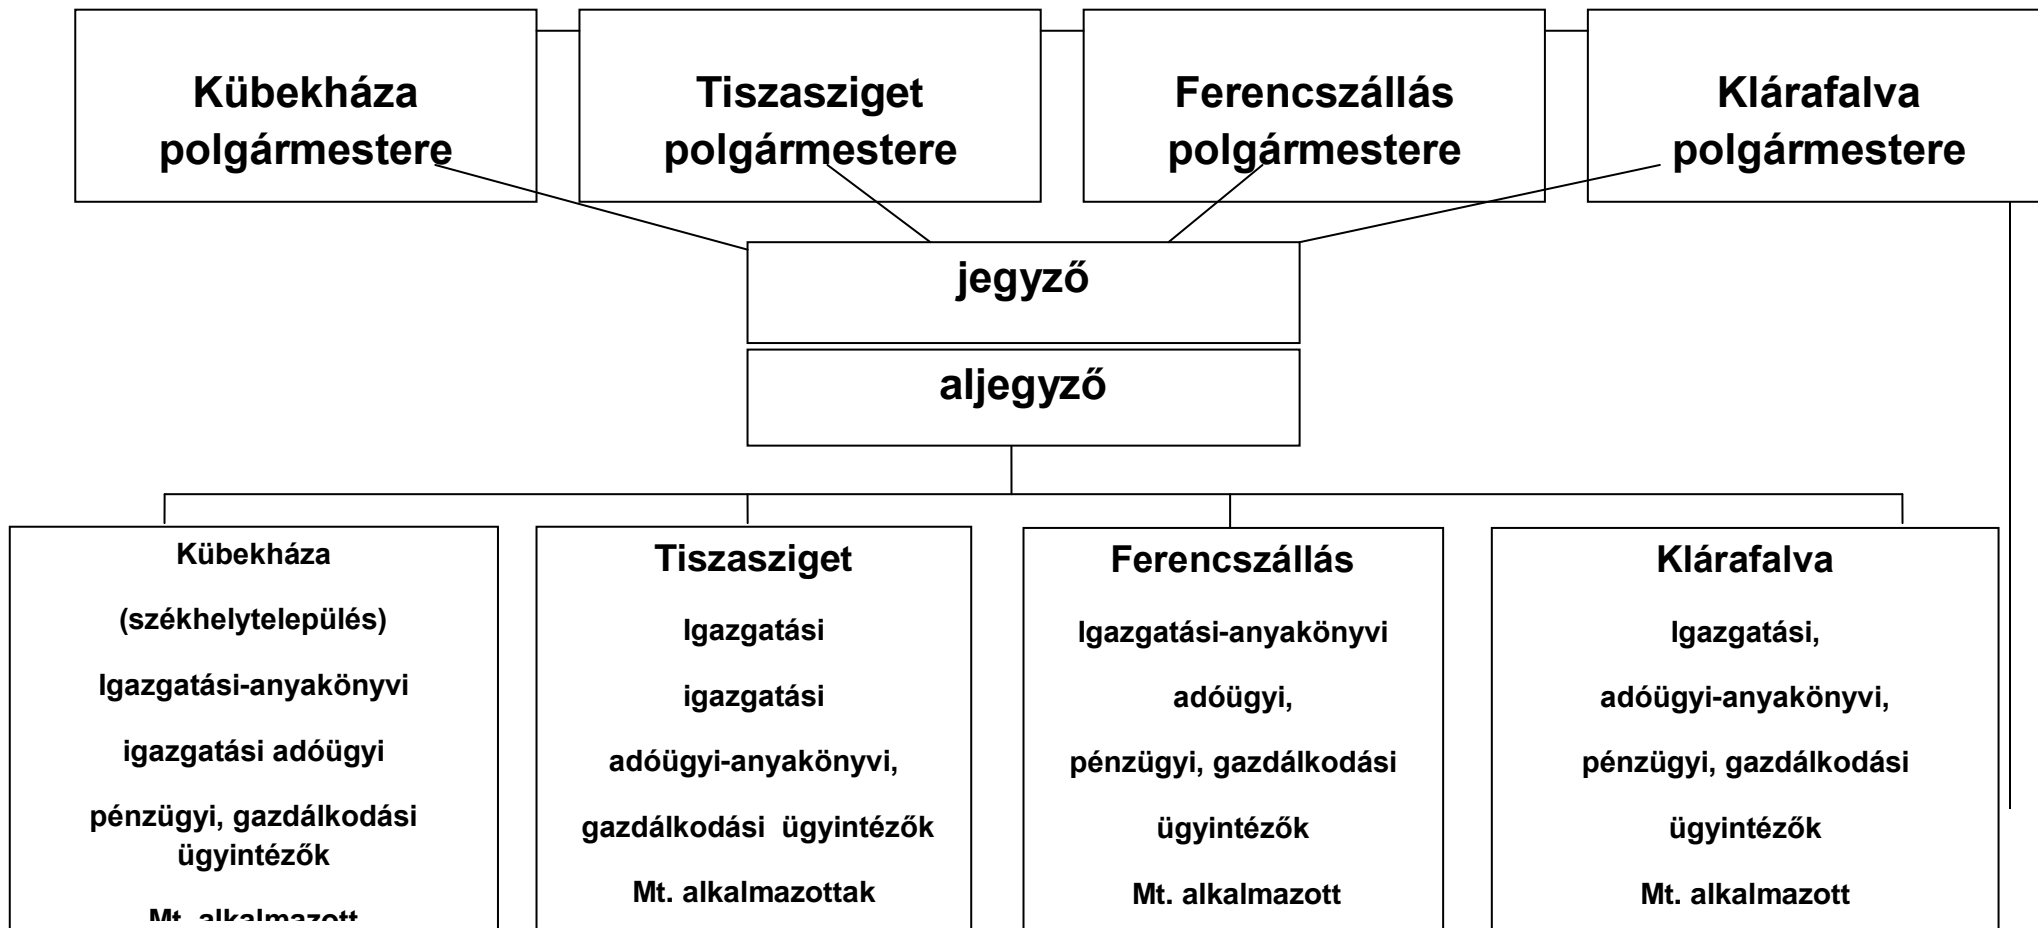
Kübekháza polgármestere

Tiszasziget polgármestere

Ferencszállás polgármestere

Klárafalva polgármestere

jegyző

aljegyző

Kübekháza

(székhelytelepülés)

Igazgatási-anyakönyvi

igazgatási adóügyi

pénzügyi, gazdálkodási ügyintézők

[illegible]

Tiszasziget

Igazgatási

igazgatási

adóügyi-anyakönyvi,

gazdálkodási ügyintézők

Mt. alkalmazottak

Ferencszállás

Igazgatási-anyakönyvi

adóügyi,

pénzügyi, gazdálkodási

ügyintézők

Mt. alkalmazott

Klárafalva

Igazgatási,

adóügyi-anyakönyvi,

pénzügyi, gazdálkodási

ügyintézők

Mt. alkalmazott